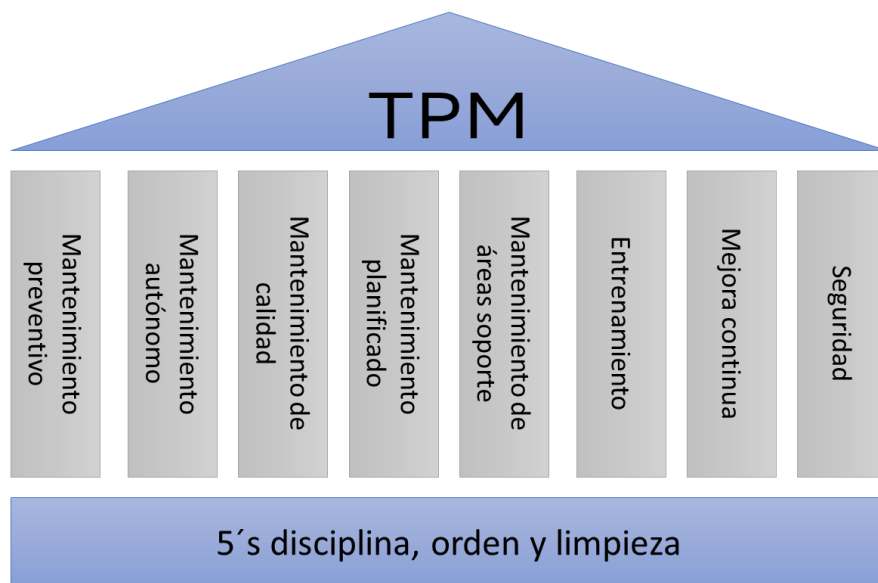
TPM

Mantenimiento preventivo

Mantenimiento autónomo

Mantenimiento de calidad

Mantenimiento planificado

Mantenimiento de áreas soporte

Entrenamiento

Mejora continua

Seguridad

5´s disciplina, orden y limpieza